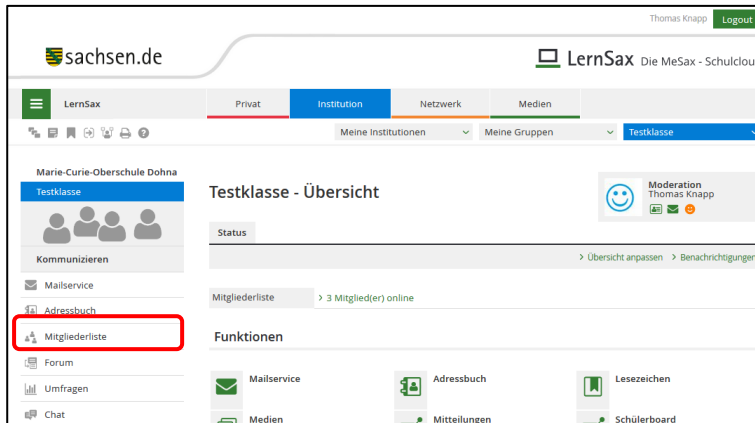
Thomas Knapp Logout

sachsen.de

LernSax Die MeSax - Schulclou

LernSax

Privat Institution Netzwerk Medien

Meine Institutionen Meine Gruppen Testklasse

Marie-Curie-Oberschule Dohna
Testklasse

Kommunizieren
Mailservice
Adressbuch
Mitgliederliste
Forum
Umfragen
Chat

Testklasse - Übersicht

Moderation
Thomas Knapp

Status

> Übersicht anpassen > Benachrichtigungen

Mitgliederliste > 3 Mitglied(er) online

Funktionen

Mailservice
Adressbuch
Lesezeichen
Medien
Mitteilungen
Schülerboard